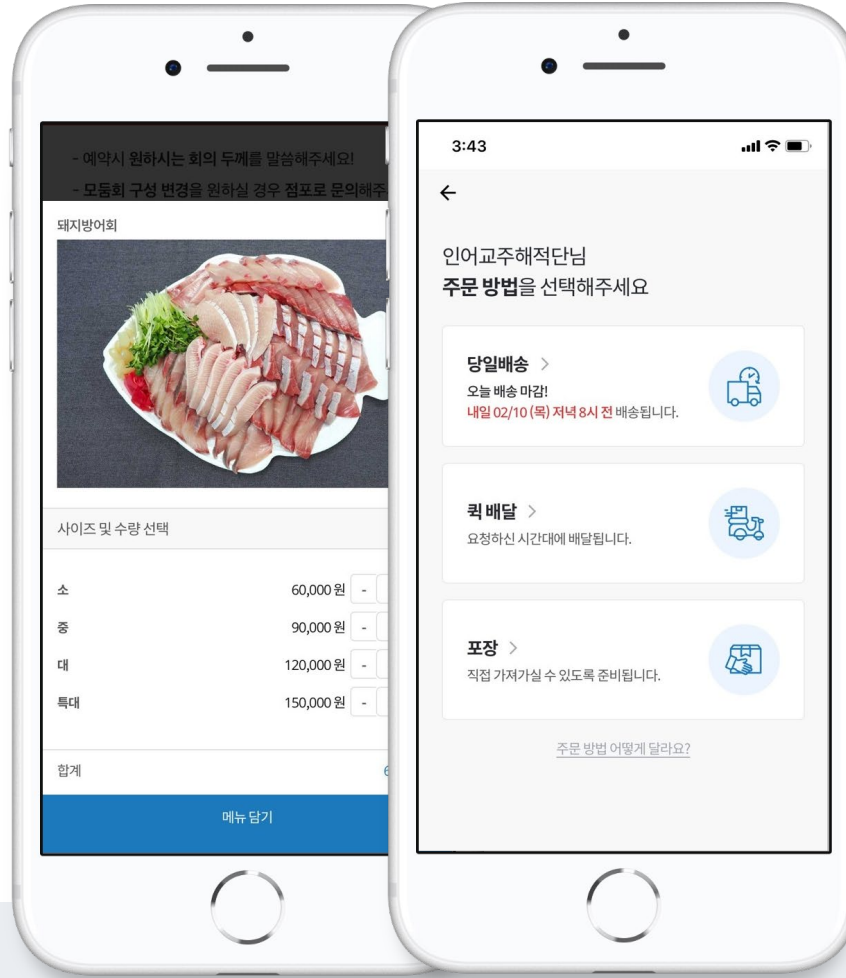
- 예약시 원하시는 회의 두께를 말씀해주세요!

- 모둠회 구성 변경을 원하실 경우 점포로 문의해주

돼지방어회

사이즈 및 수량 선택

소 60,000원 -

중 90,000원 -

대 120,000원 -

특대 150,000원 -

합계 6

메뉴 담기

3:43

←

인어교주해적단님
주문 방법을 선택해주세요

당일배송 >
오늘 배송 마감!
내일 02/10 (목) 저녁 8시 전 배송됩니다.

퀵 배달 >
요청하신 시간대에 배달됩니다.

포장 >
직접 가져가실 수 있도록 준비됩니다.

주문 방법 어떻게 달라요?